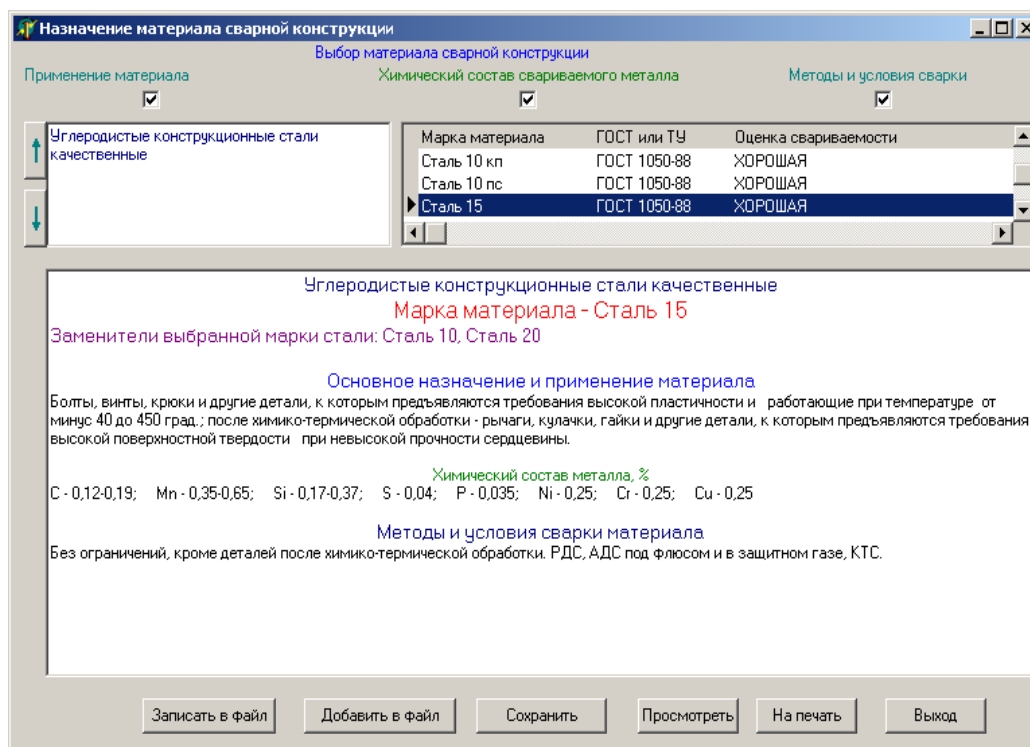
Назначение материала сварной конструкции

Выбор материала сварной конструкции

Применение материала

Химический состав свариваемого металла

Методы и условия сварки

Углеродистые конструкционные стали качественные

| Марка материала | ГОСТ или ТУ | Оценка свариваемости |
|---|---|---|
| Сталь 10 кп | ГОСТ 1050-88 | ХОРОШАЯ |
| Сталь 10 пс | ГОСТ 1050-88 | ХОРОШАЯ |
| Сталь 15 | ГОСТ 1050-88 | ХОРОШАЯ |

Углеродистые конструкционные стали качественные

Марка материала - Сталь 15

Заменители выбранной марки стали: Сталь 10, Сталь 20

Основное назначение и применение материала

Болты, винты, крюки и другие детали, к которым предъявляются требования высокой пластичности и работающие при температуре от минус 40 до 450 град.; после химико-термической обработки - рычаги, кулачки, гайки и другие детали, к которым предъявляются требования высокой поверхностной твердости при невысокой прочности сердцевины.

Химический состав металла, %

C - 0,12-0,19; Mn - 0,35-0,65; Si - 0,17-0,37; S - 0,04; P - 0,035; Ni - 0,25; Cr - 0,25; Cu - 0,25

Методы и условия сварки материала

Без ограничений, кроме деталей после химико-термической обработки. РДС, АДС под флюсом и в защитном газе, КТС.

Записать в файл

Добавить в файл

Сохранить

Просмотреть

На печать

Выход